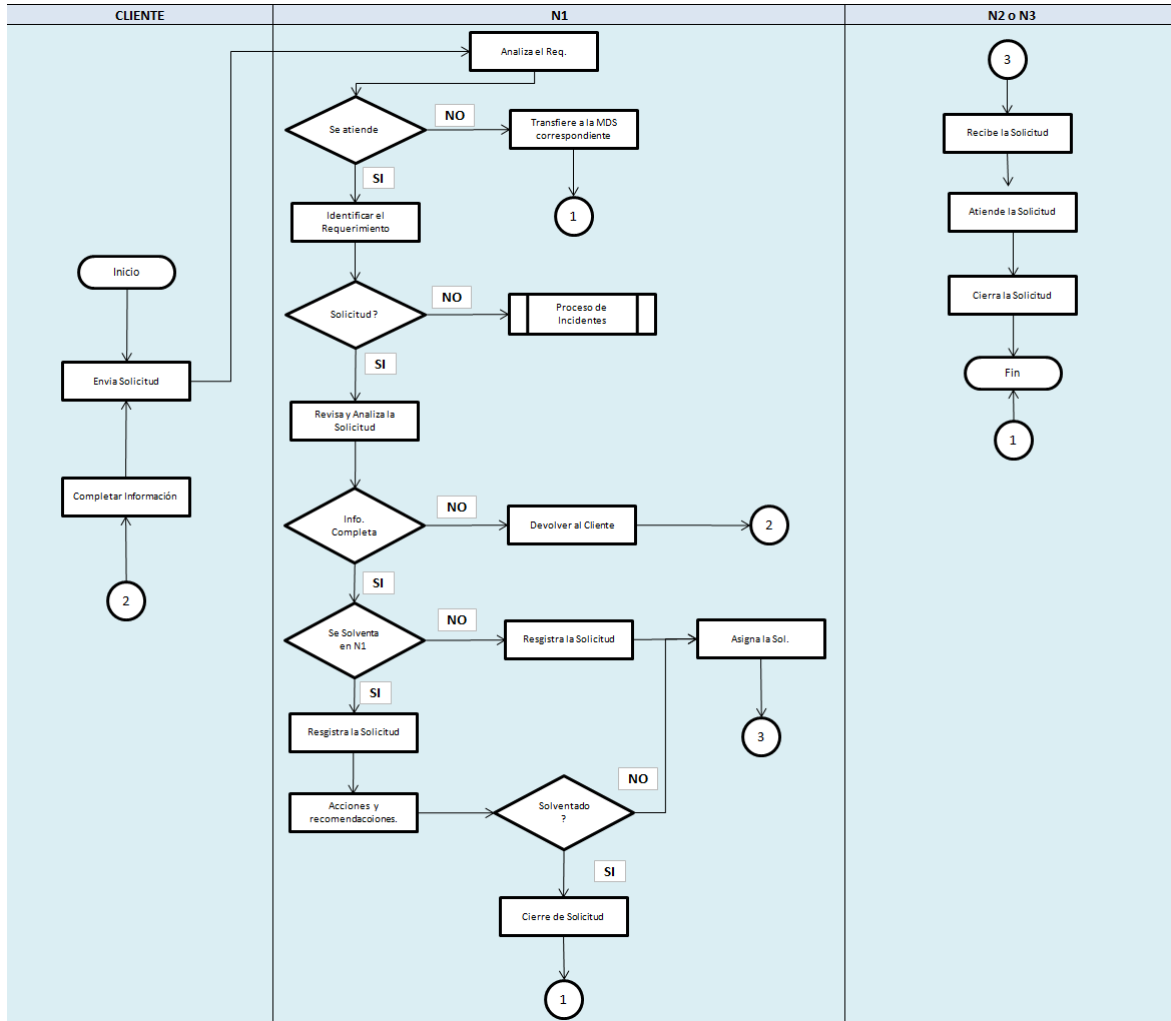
CLIENTE

Inicio

Envia Solicitud

Completar Información

2

N1

Analiza el Req.

Se atiende

NO

Transfiere a la MDS correspondiente

1

SI

Identificar el Requerimiento

Solicitud ?

NO

Proceso de Incidentes

SI

Revisa y Analiza la Solicitud

Info. Completa

NO

Devolver al Cliente

2

SI

Se Solventa en N1

NO

Resgistra la Solicitud

Asigna la Sol.

3

SI

Resgistra la Solicitud

NO

Acciones y recomendacoiones.

Solventado ?

SI

Cierre de Solicitud

1

N2 o N3

3

Recibe la Solicitud

Atiende la Solicitud

Cierra la Solicitud

Fin

1